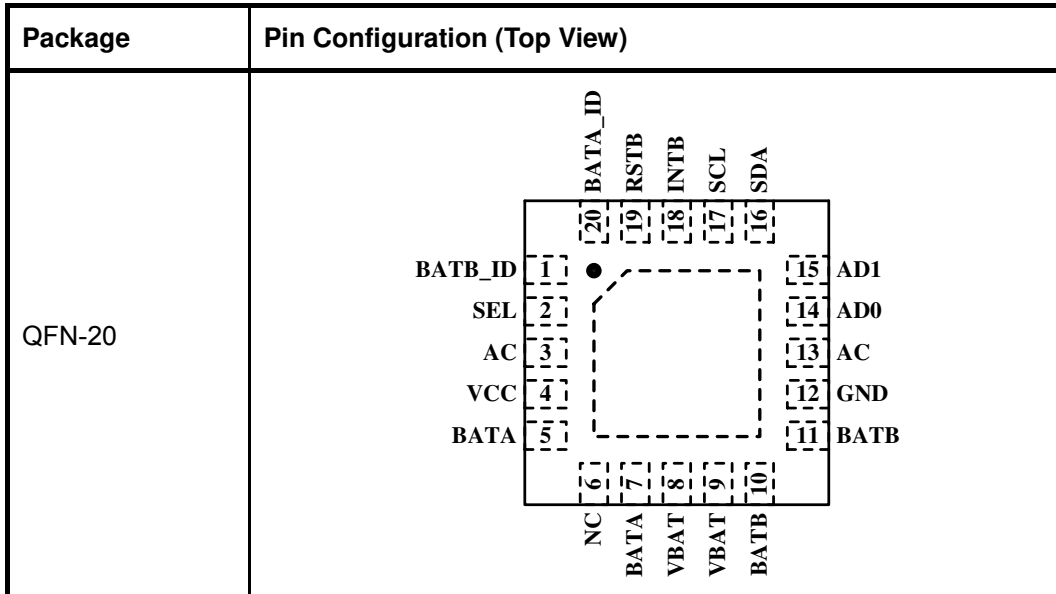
| Package | Pin Configuration (Top View) |
|---|---|
| QFN-20 | BATA_ID 20, RSTB 19, INTB 18, SCL 17, SDA 16; BATB_ID 1, SEL 2, AC 3, VCC 4, BATA 5; 15 AD1, 14 AD0, 13 AC, 12 GND, 11 BATB; 6 NC, 7 BATA, 8 VBAT, 9 VBAT, 10 BATB |